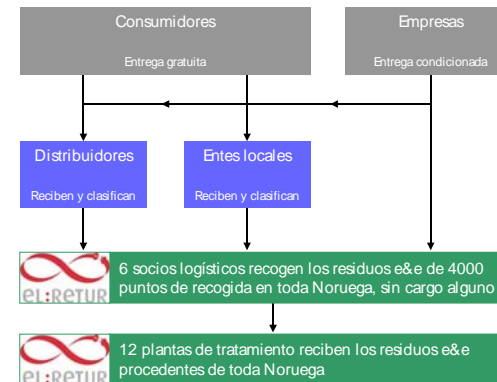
Consumidores

Entrega gratuita

Empresas

Entrega condicionada

Distribuidores

Reciben y clasifican

Entes locales

Reciben y clasifican

EL:RETUR

6 socios logísticos recogen los residuos e&e de 4000 puntos de recogida en toda Noruega, sin cargo alguno

EL:RETUR

12 plantas de tratamiento reciben los residuos e&e procedentes de toda Noruega